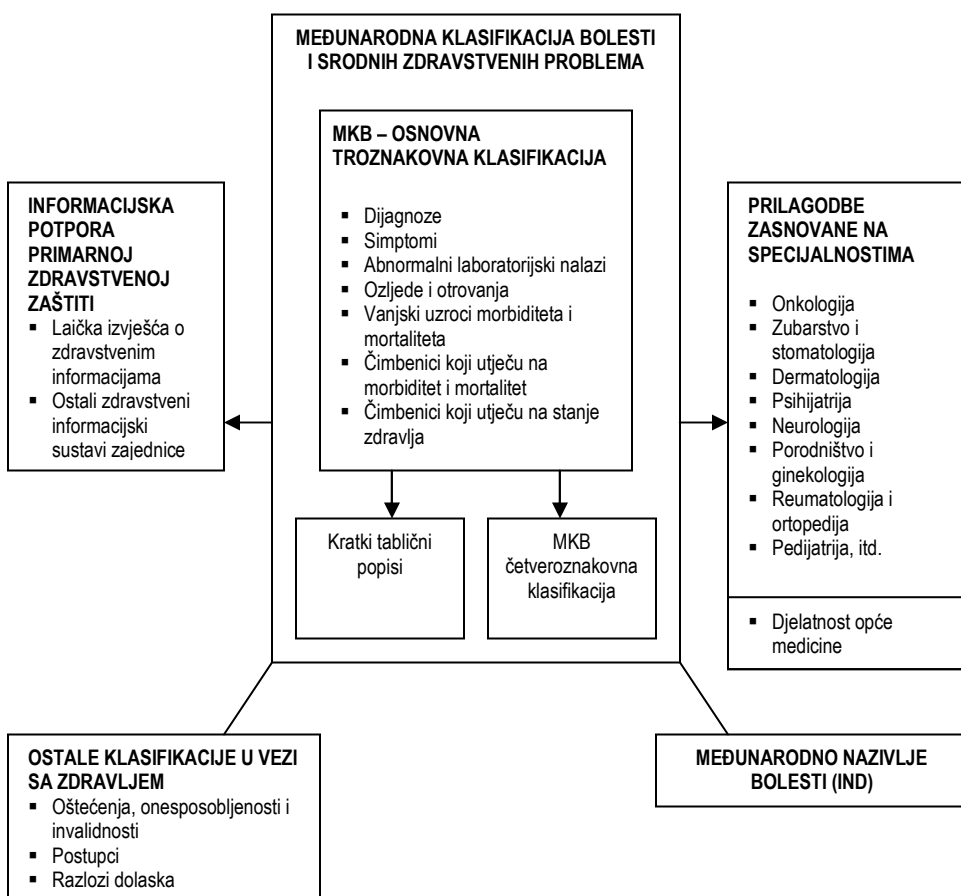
MEĐUNARODNA KLASIFIKACIJA BOLESTI I SRODNIH ZDRAVSTVENIH PROBLEMA

MKB – OSNOVNA TROZNAKOVNA KLASIFIKACIJA

- Dijagnoze
- Simptomi
- Abnormalni laboratorijski nalazi
- Ozljede i otrovanja
- Vanjski uzroci morbiditeta i mortaliteta
- Čimbenici koji utječu na morbiditet i mortalitet
- Čimbenici koji utječu na stanje zdravlja

Kratki tablični popisi

MKB četveroznakovna klasifikacija

INFORMACIJSKA POTPORA PRIMARNOJ ZDRAVSTVENOJ ZAŠTITI
- Laička izvješća o zdravstvenim informacijama
- Ostali zdravstveni informacijski sustavi zajednice

PRILAGODBE ZASNOVANE NA SPECIJALNOSTIMA

- Onkologija
- Zubarstvo i stomatologija
- Dermatologija
- Psihijatrija
- Neurologija
- Porodništvo i ginekologija
- Reumatologija i ortopedija
- Pedijatrija, itd.

- Djelatnost opće medicine

OSTALE KLASIFIKACIJE U VEZI SA ZDRAVLJEM
- Oštećenja, onesposobljenosti i invalidnosti
- Postupci
- Razlozi dolaska

MEĐUNARODNO NAZIVLJE BOLESTI (IND)